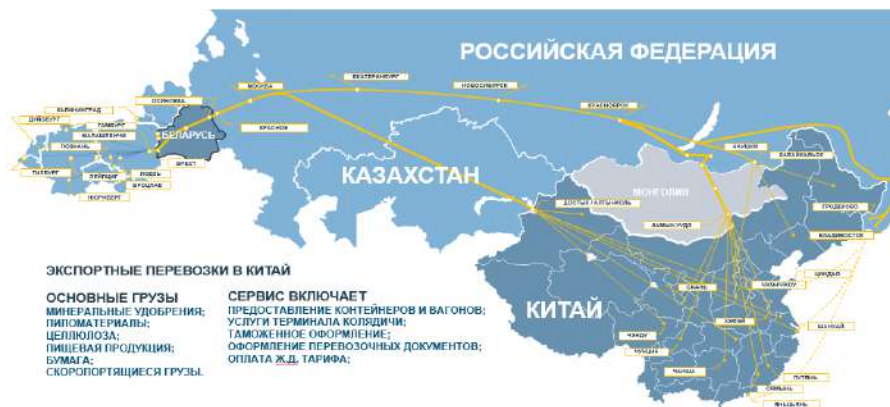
РОССИЙСКАЯ ФЕДЕРАЦИЯ

КАЗАХСТАН

КИТАЙ

БЕЛАРУСЬ

МОНГОЛИЯ

МОСКВА

ЕКАТЕРИНБУРГ

НОВОСИБИРСК

КРАСНОЯРСК

ОСИНОВКА

БРЕСТ

КАЛИНИНГРАД

ПОЗНАНЬ

ВРОЦЛАВ

ЛОДЗЬ

ДУЙСБУРГ

ГАМБУРГ

НЮРНБЕРГ

ВЛАДИВОСТОК

ЗАБАЙКАЛЬСК

ГРОДЕКОВО

ДОСТЫК/АЛТЫНКОЛЬ

ЗАМЫН-УДЭ

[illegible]

ЭКСПОРТНЫЕ ПЕРЕВОЗКИ В КИТАЙ

ОСНОВНЫЕ ГРУЗЫ
МИНЕРАЛЬНЫЕ УДОБРЕНИЯ;
ПИЛОМАТЕРИАЛЫ;
ЦЕЛЛЮЛОЗА;
ПИЩЕВАЯ ПРОДУКЦИЯ;
БУМАГА;
СКОРОПОРТЯЩИЕСЯ ГРУЗЫ.

СЕРВИС ВКЛЮЧАЕТ
ПРЕДОСТАВЛЕНИЕ КОНТЕЙНЕРОВ И ВАГОНОВ;
УСЛУГИ ТЕРМИНАЛА КОЛЯДИЧИ;
ТАМОЖЕННОЕ ОФОРМЛЕНИЕ;
ОФОРМЛЕНИЕ ПЕРЕВОЗОЧНЫХ ДОКУМЕНТОВ;
ОПЛАТА Ж.Д. ТАРИФА;